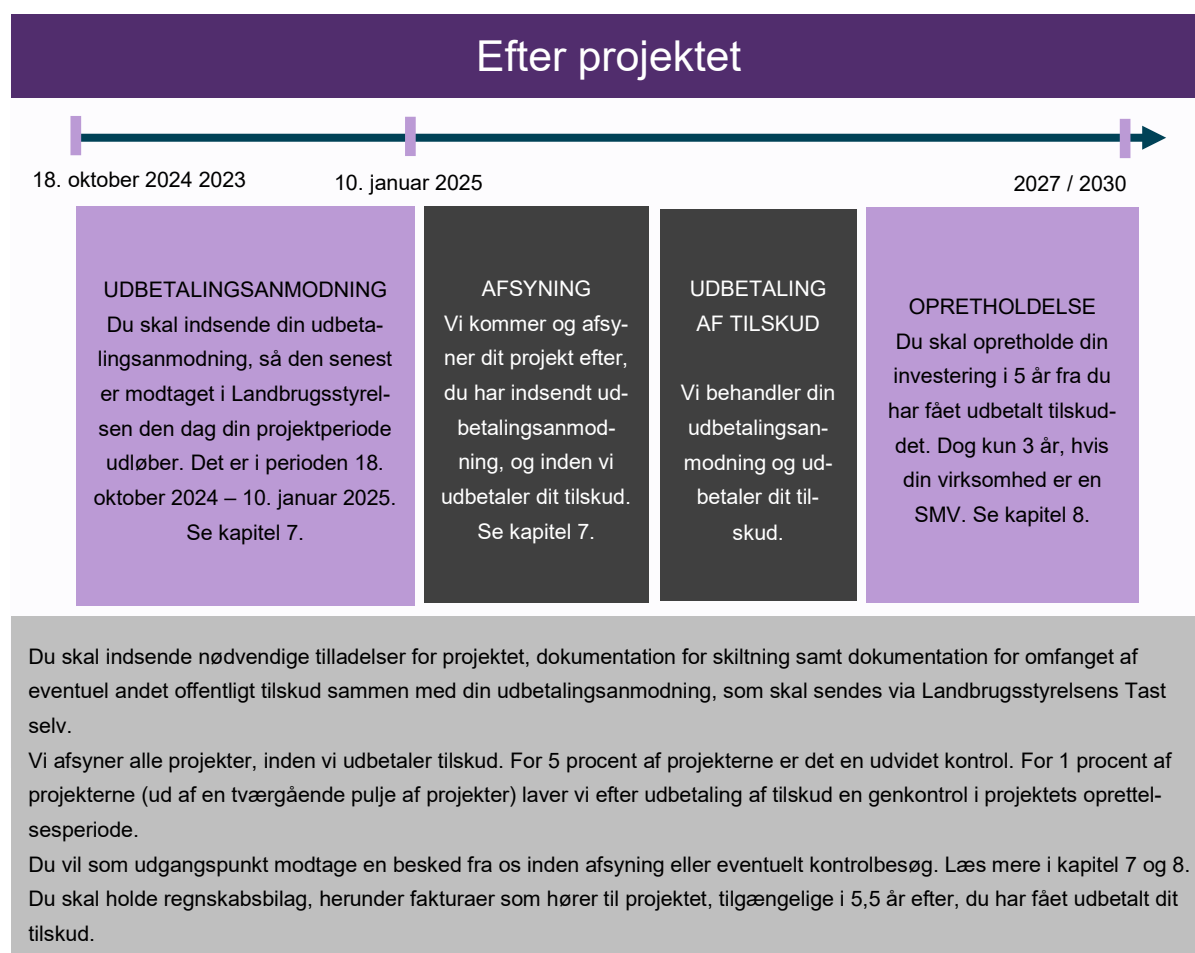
Efter projektet

18. oktober 2024 2023

10. januar 2025

2027 / 2030

UDBETALINGSANMODNING
Du skal indsende din udbetalingsanmodning, så den senest er modtaget i Landbrugsstyrelsen den dag din projektperiode udløber. Det er i perioden 18. oktober 2024 – 10. januar 2025. Se kapitel 7.

AFSYNING
Vi kommer og afsyner dit projekt efter, du har indsendt udbetalingsanmodning, og inden vi udbetaler dit tilskud. Se kapitel 7.

UDBETALING AF TILSKUD

Vi behandler din udbetalingsanmodning og udbetaler dit tilskud.

OPRETHOLDELSE
Du skal opretholde din investering i 5 år fra du har fået udbetalt tilskuddet. Dog kun 3 år, hvis din virksomhed er en SMV. Se kapitel 8.

Du skal indsende nødvendige tilladelser for projektet, dokumentation for skiltning samt dokumentation for omfanget af eventuel andet offentligt tilskud sammen med din udbetalingsanmodning, som skal sendes via Landbrugsstyrelsens Tast selv.
Vi afsyner alle projekter, inden vi udbetaler tilskud. For 5 procent af projekterne er det en udvidet kontrol. For 1 procent af projekterne (ud af en tværgående pulje af projekter) laver vi efter udbetaling af tilskud en genkontrol i projektets oprettelsesperiode.
Du vil som udgangspunkt modtage en besked fra os inden afsyning eller eventuelt kontrolbesøg. Læs mere i kapitel 7 og 8.
Du skal holde regnskabsbilag, herunder fakturaer som hører til projektet, tilgængelige i 5,5 år efter, du har fået udbetalt dit tilskud.